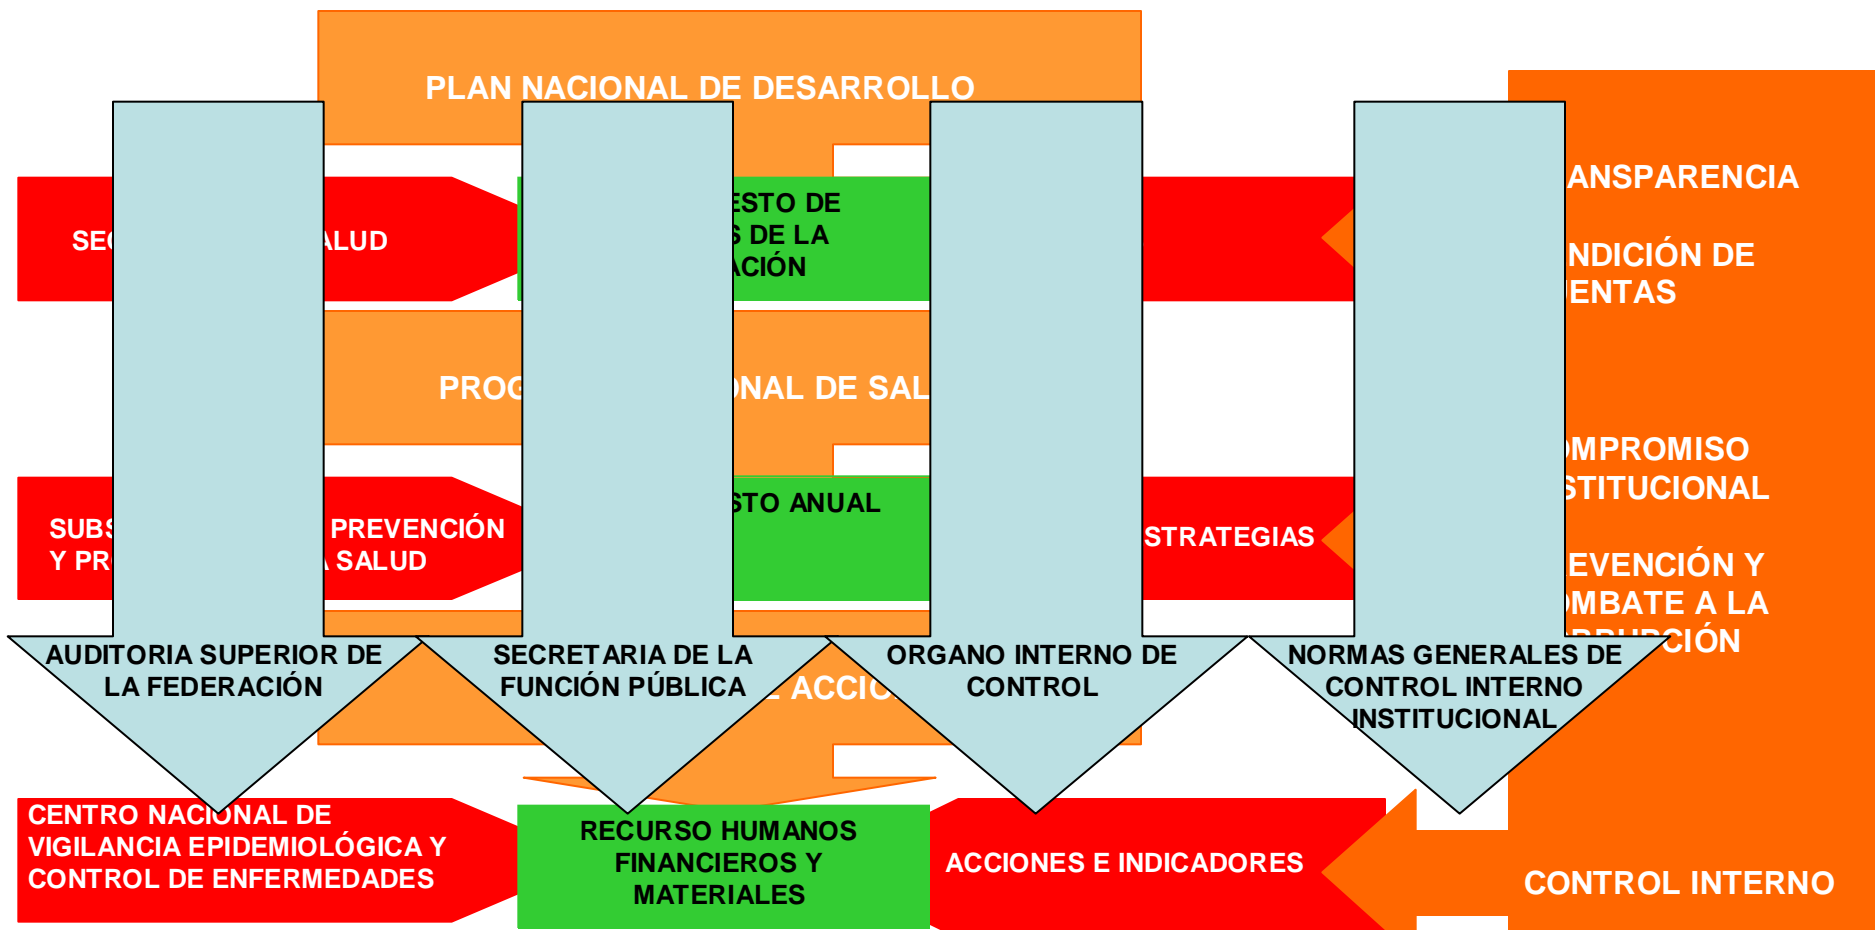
PLAN NACIONAL DE DESARROLLO

SEC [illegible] ALUD

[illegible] ESTO DE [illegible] S DE LA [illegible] ACIÓN

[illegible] ANSPARENCIA

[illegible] NDICIÓN DE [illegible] ENTAS

PROG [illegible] ONAL DE SAL

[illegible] OMPROMISO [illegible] STITUCIONAL

SUBS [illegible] PREVENCIÓN Y PR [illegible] A SALUD

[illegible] STO ANUAL

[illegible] STRATEGIAS

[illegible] EVENCIÓN Y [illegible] MBATE A LA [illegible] CIÓN

AUDITORIA SUPERIOR DE LA FEDERACIÓN

SECRETARIA DE LA FUNCIÓN PÚBLICA

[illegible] E ACCIO

ORGANO INTERNO DE CONTROL

NORMAS GENERALES DE CONTROL INTERNO INSTITUCIONAL

CENTRO NACIONAL DE VIGILANCIA EPIDEMIOLÓGICA Y CONTROL DE ENFERMEDADES

RECURSO HUMANOS FINANCIEROS Y MATERIALES

ACCIONES E INDICADORES

CONTROL INTERNO